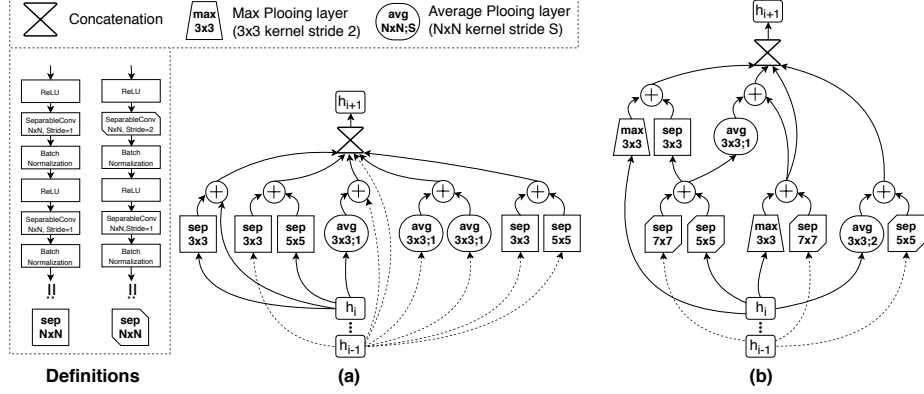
Concatenation

max 3x3 Max Plooing layer (3x3 kernel stride 2)

avg NxN;S Average Plooing layer (NxN kernel stride S)

ReLU
SeparableConv NxN, Stride=1
Batch Normalization
ReLU
SeparableConv NxN, Stride=1
Batch Normalization
||
sep NxN

ReLU
SeparableConv NxN, Stride=2
Batch Normalization
ReLU
SeparableConv NxN, Stride=1
Batch Normalization
||
sep NxN

Definitions

$h_{i+1}$
sep 3x3
sep 3x3
sep 5x5
avg 3x3;1
avg 3x3;1
avg 3x3;1
sep 3x3
sep 5x5
$h_i$
$h_{i-1}$

(a)

$h_{i+1}$
max 3x3
sep 3x3
avg 3x3;1
sep 7x7
sep 5x5
max 3x3
sep 7x7
avg 3x3;2
sep 5x5
$h_i$
$h_{i-1}$

(b)